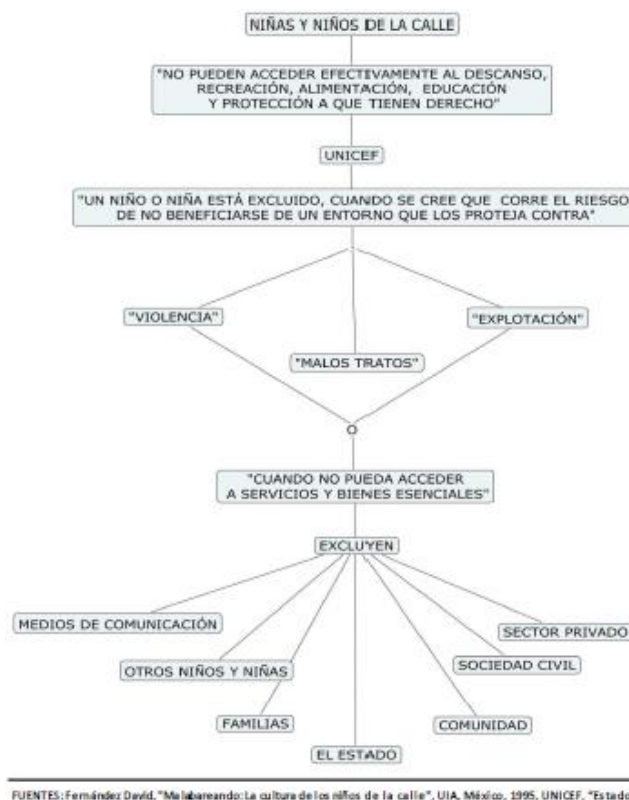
NIÑAS Y NIÑOS DE LA CALLE

"NO PUEDEN ACCEDER EFECTIVAMENTE AL DESCANSO, RECREACIÓN, ALIMENTACIÓN, EDUCACIÓN Y PROTECCIÓN A QUE TIENEN DERECHO"

UNICEF

"UN NIÑO O NIÑA ESTÁ EXCLUIDO, CUANDO SE CREE QUE CORRE EL RIESGO DE NO BENEFICIARSE DE UN ENTORNO QUE LOS PROTEJA CONTRA"

"VIOLENCIA"

"EXPLOTACIÓN"

"MALOS TRATOS"

O

"CUANDO NO PUEDA ACCEDER A SERVICIOS Y BIENES ESENCIALES"

EXCLUYEN

MEDIOS DE COMUNICACIÓN

SECTOR PRIVADO

OTROS NIÑOS Y NIÑAS

SOCIEDAD CIVIL

FAMILIAS

COMUNIDAD

EL ESTADO

FUENTES: Fernández David, "Malabareando: La cultura de los niños de la calle", UIA, México, 1995. UNICEF, "Estado